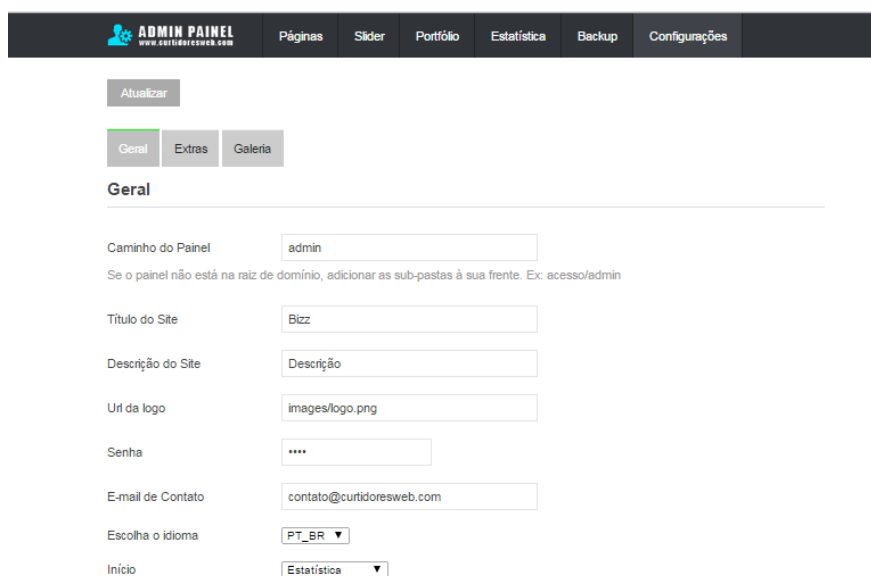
ADMIN PAINEL
www.curtidoresweb.com

Páginas Slider Portfólio Estatística Backup Configurações

Atualizar

Geral Extras Galeria

Geral

Caminho do Painel admin

Se o painel não está na raiz de domínio, adicionar as sub-pastas à sua frente. Ex: acesso/admin

Título do Site Bizz

Descrição do Site Descrição

Url da logo images/logo.png

Senha ••••

E-mail de Contato contato@curtidoresweb.com

Escolha o idioma PT_BR ▼

Início Estatística ▼